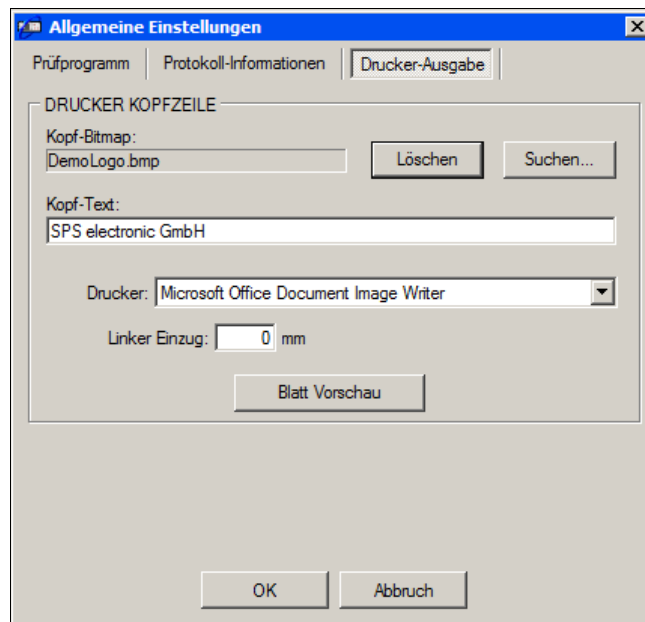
Allgemeine Einstellungen

Prüfprogramm | Protokoll-Informationen | Drucker-Ausgabe

DRUCKER KOPFZEILE

Kopf-Bitmap:
DemoLogo.bmp
Löschen
Suchen...

Kopf-Text:
SPS electronic GmbH

Drucker: Microsoft Office Document Image Writer

Linker Einzug: 0 mm

Blatt Vorschau

OK
Abbruch